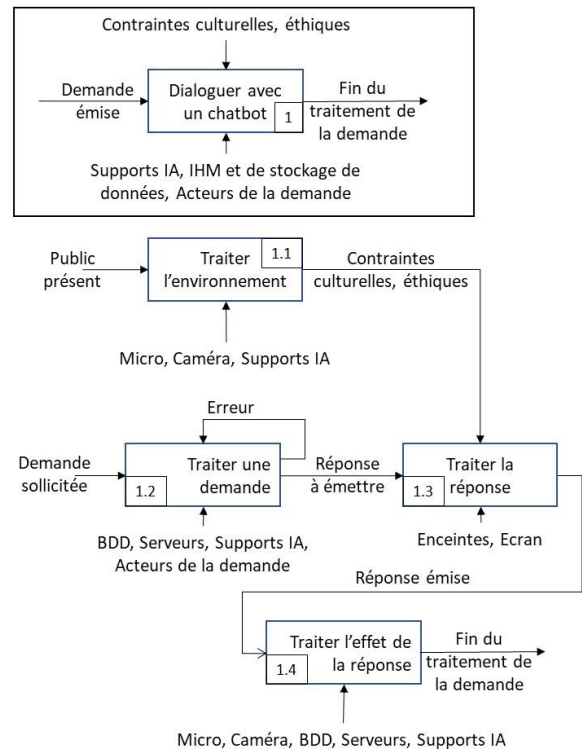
Contraintes culturelles, éthiques

Demande émise

Dialoguer avec un chatbot

1

Fin du traitement de la demande

Supports IA, IHM et de stockage de données, Acteurs de la demande

Public présent

Traiter l'environnement

1.1

Contraintes culturelles, éthiques

Micro, Caméra, Supports IA

Erreur

Demande sollicitée

Traiter une demande

1.2

Réponse à émettre

Traiter la réponse

1.3

BDD, Serveurs, Supports IA, Acteurs de la demande

Enceintes, Ecran

Réponse émise

Traiter l'effet de la réponse

1.4

Fin du traitement de la demande

Micro, Caméra, BDD, Serveurs, Supports IA